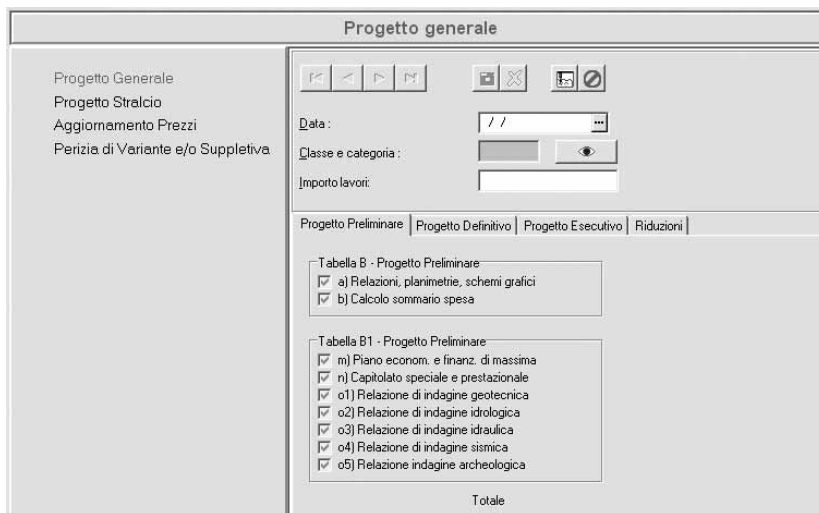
Progetto generale

Progetto Generale
Progetto Stralcio
Aggiornamento Prezzi
Perizia di Variante e/o Suppletiva

Data :
/ /

Classe e categoria :

Importo lavori:

Progetto Preliminare | Progetto Definitivo | Progetto Esecutivo | Riduzioni

Tabella B - Progetto Preliminare
a) Relazioni, planimetrie, schemi grafici
b) Calcolo sommario spesa

Tabella B1 - Progetto Preliminare
m) Piano econom. e finanz. di massima
n) Capitolato speciale e prestazionale
o1) Relazione di indagine geotecnica
o2) Relazione di indagine idrologica
o3) Relazione di indagine idraulica
o4) Relazione di indagine sismica
o5) Relazione indagine archeologica

Totale